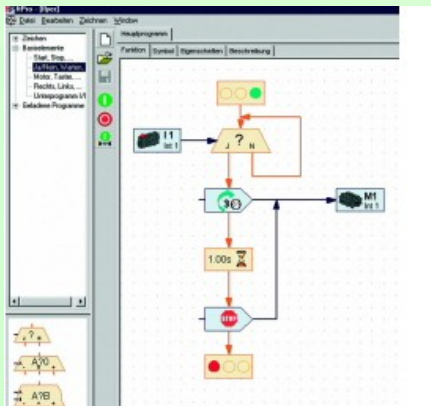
llPro - [llpro]

Datei Bearbeiten Zeichnen Window

Zeichen
Basiselemente
Start, Stop,...
Ja/Nein, Warten...
Motor, Taster,...
Rechts, Links,...
Unterprogramm I/...
Geladene Programme

Hauptprogramm

Funktion Symbol Eigenschaften Beschreibung

I1
Int 1

?
J N

M1
Int 1

1.00s

STOP

?

A?0

A?B